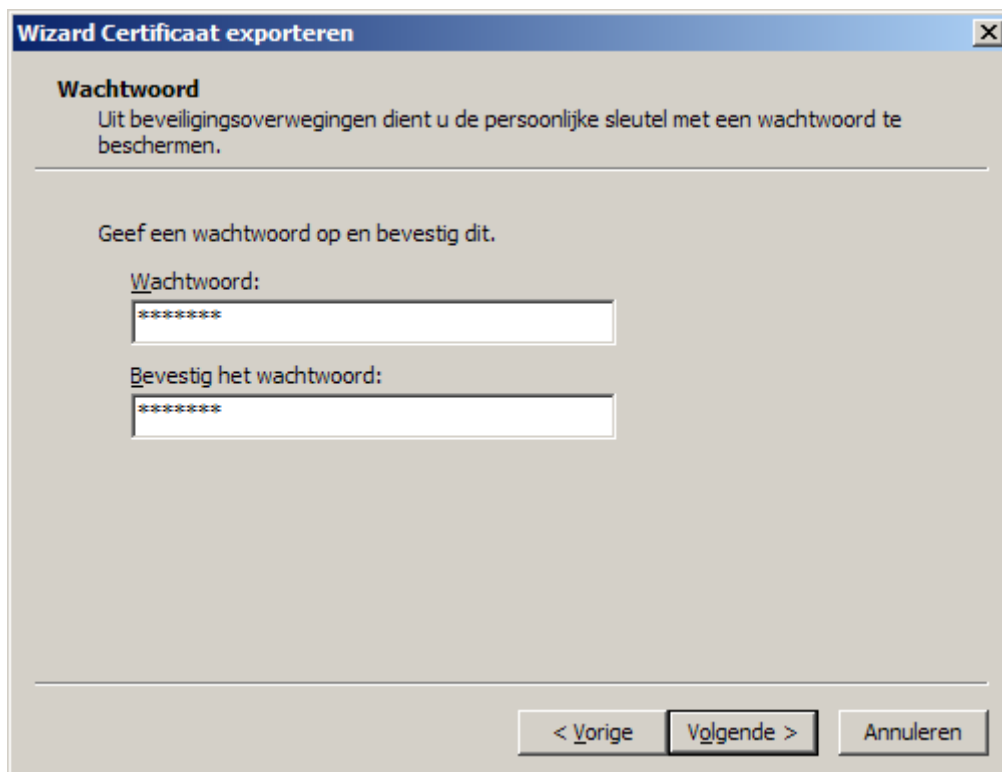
Wizard Certificaat exporteren

Wachtwoord
Uit beveiligingsoverwegingen dient u de persoonlijke sleutel met een wachtwoord te beschermen.

Geef een wachtwoord op en bevestig dit.

Wachtwoord:
*******

Bevestig het wachtwoord:
*******

< Vorige
Volgende >
Annuleren